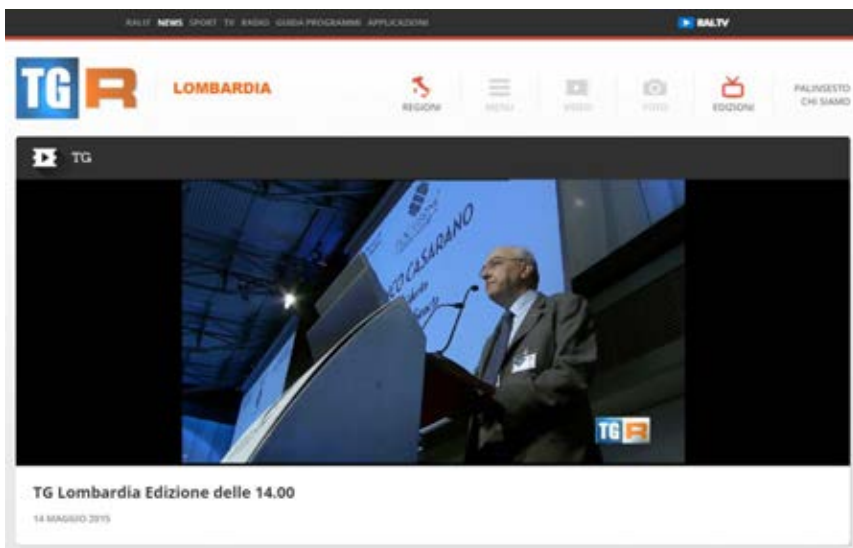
RAI.IT NEWS SPORT TV RADIO GUIDA PROGRAMMI APPLICAZIONI

RAI.TV

TG R LOMBARDIA

REGIONI MENU VIDEO FOTO EDIZIONI PALINSESTO CHI SIAMO

TG

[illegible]CO CASARANO

TG R

TG Lombardia Edizione delle 14.00

14 MAGGIO 2015